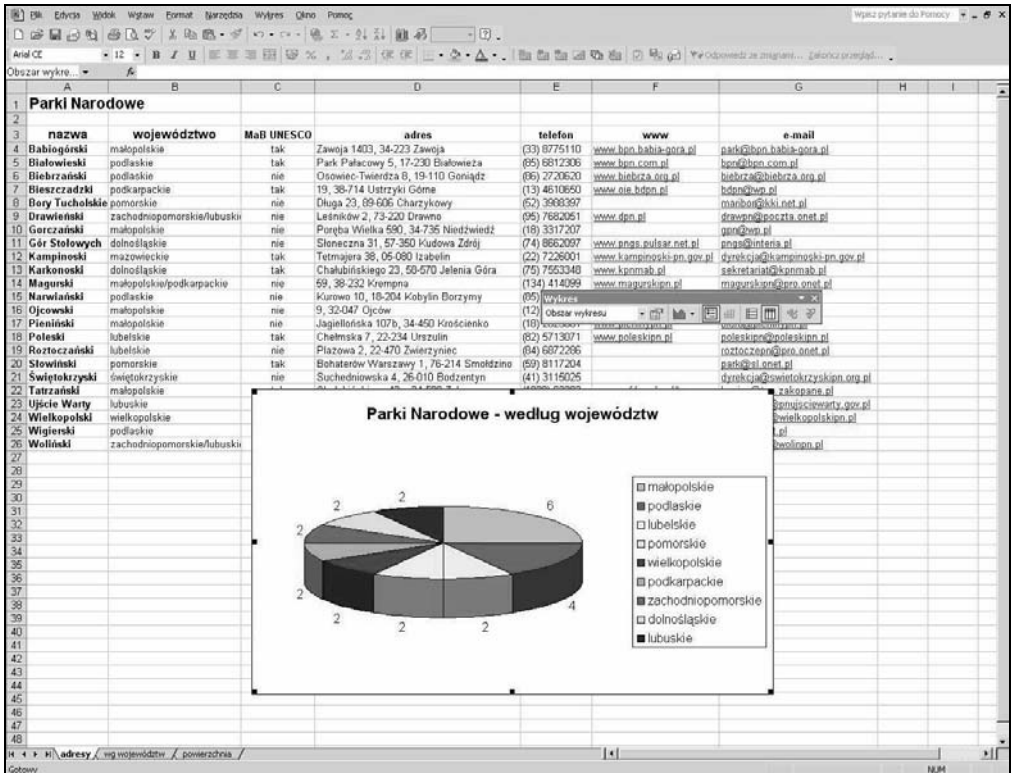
Plik Edycja Widok Wstaw Format Narzędzia Wykres Okno Pomoc

Wpisz pytanie do Pomocy

Arial CE 12

Obszar wykre...

| | A | B | C | D | E | F | G | H | I |
|---|---|---|---|---|---|---|---|---|---|
| 1 | Parki Narodowe | | | | | | | | |
| 2 | | | | | | | | | |
| 3 | nazwa | województwo | MaB UNESCO | adres | telefon | www | e-mail | | |
| 4 | Babiogórski | małopolskie | tak | Zawoja 1403, 34-223 Zawoja | (33) 8775110 | www.bpn.babia-gora.pl | park@bpn.babia-gora.pl | | |
| 5 | Białowieski | podlaskie | tak | Park Pałacowy 5, 17-230 Białowieża | (85) 6812306 | www.bpn.com.pl | bpn@bpn.com.pl | | |
| 6 | Biebrzański | podlaskie | nie | Osowiec-Twierdza 8, 19-110 Goniądz | (86) 2720620 | www.biebrza.org.pl | biebrza@biebrza.org.pl | | |
| 7 | Bieszczadzki | podkarpackie | tak | 19, 38-714 Ustrzyki Górne | (13) 4610650 | www.oie.bdpn.pl | bdpn@wp.pl | | |
| 8 | Bory Tucholskie | pomorskie | nie | Długa 23, 89-606 Charzykowy | (52) 3988397 | | maribor@kki.net.pl | | |
| 9 | Drawieński | zachodniopomorskie/lubuskie | nie | Leśników 2, 73-220 Drawno | (95) 7682051 | www.dpn.pl | drawpn@poczta.onet.pl | | |
| 10 | Gorczański | małopolskie | nie | Poręba Wielka 590, 34-735 Niedźwiedź | (18) 3317207 | | gpn@wp.pl | | |
| 11 | Gór Stołowych | dolnośląskie | nie | Słoneczna 31, 57-350 Kudowa Zdrój | (74) 8662097 | www.pngs.pulsar.net.pl | pngs@interia.pl | | |
| 12 | Kampinoski | mazowieckie | tak | Tetmajera 38, 05-080 Izabelin | (22) 7226001 | www.kampinoski-pn.gov.pl | dyrekcja@kampinoski-pn.gov.pl | | |
| 13 | Karkonoski | dolnośląskie | tak | Chałubińskiego 23, 58-570 Jelenia Góra | (75) 7553348 | www.kpnmab.pl | sekretariat@kpnmab.pl | | |
| 14 | Magurski | małopolskie/podkarpackie | nie | 59, 38-232 Krempna | (134) 414099 | www.magurskipn.pl | magurskipn@pro.onet.pl | | |
| 15 | Narwiański | podlaskie | nie | Kurowo 10, 18-204 Kobylin Borzymy | (85) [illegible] | | | | |
| 16 | Ojcowski | małopolskie | nie | 9, 32-047 Ojców | (12) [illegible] | | | | |
| 17 | Pieniński | małopolskie | nie | Jagiellońska 107b, 34-450 Krościenko | (18) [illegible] | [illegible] | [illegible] | | |
| 18 | Poleski | lubelskie | tak | Chełmska 7, 22-234 Urszulin | (82) 5713071 | www.poleskipn.pl | poleskipn@poleskipn.pl | | |
| 19 | Roztoczański | lubelskie | nie | Plażowa 2, 22-470 Zwierzyniec | (84) 6872286 | | roztoczepn@pro.onet.pl | | |
| 20 | Słowiński | pomorskie | tak | Bohaterów Warszawy 1, 76-214 Smołdzino | (59) 8117204 | | park@sl.onet.pl | | |
| 21 | Świętokrzyski | świętokrzyskie | nie | Suchedniowska 4, 26-010 Bodzentyn | (41) 3115025 | | dyrekcja@swietokrzyskipn.org.pl | | |
| 22 | Tatrzański | małopolskie | | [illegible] | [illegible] | | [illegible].zakopane.pl | | |
| 23 | Ujście Warty | lubuskie | | | | | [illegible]@pnujsciewarty.gov.pl | | |
| 24 | Wielkopolski | wielkopolskie | | | | | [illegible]@wielkopolskipn.pl | | |
| 25 | Wigierski | podlaskie | | | | | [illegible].pl | | |
| 26 | Woliński | zachodniopomorskie/lubuskie | | | | | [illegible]wolinpn.pl | | |

Wykres
Obszar wykresu

Parki Narodowe - według województw

6
4
2
2
2
2
2
2

małopolskie
podlaskie
lubelskie
pomorskie
wielkopolskie
podkarpackie
zachodniopomorskie
dolnośląskie
lubuskie

adresy / wg województw / powierzchnia /

Gotowy
NUM